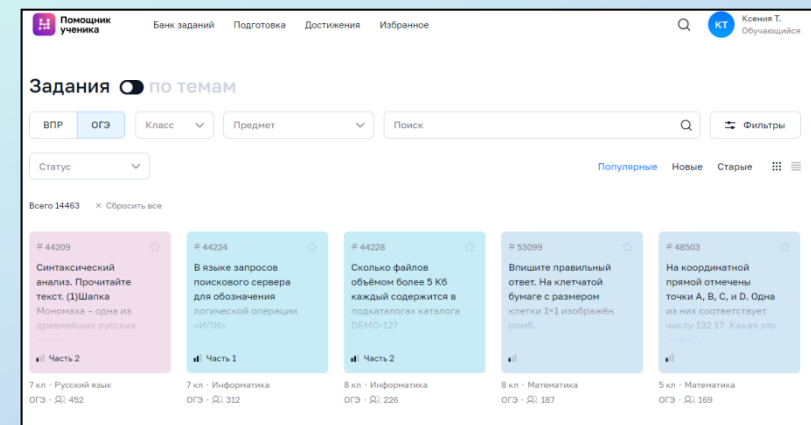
Помощник ученика

Банк заданий Подготовка Достижения Избранное

КТ Ксения Т. Обучающийся

Задания по темам

ВПР ОГЭ Класс Предмет Поиск Фильтры

Статус

Популярные Новые Старые

Всего 14463 × Сбросить все

# 44209
Синтаксический анализ. Прочитайте текст. (1)Шапка Мономаха – одна из древнейших русских
Часть 2
7 кл · Русский язык
ОГЭ · 452

# 44224
В языке запросов поискового сервера для обозначения логической операции «ИЛИ»
Часть 1
7 кл · Информатика
ОГЭ · 312

# 44228
Сколько файлов объёмом более 5 Кб каждый содержится в подкаталогах каталога DEMO-12?
Часть 2
8 кл · Информатика
ОГЭ · 226

# 53099
Впишите правильный ответ. На клетчатой бумаге с размером клетки 1×1 изображён ромб.
8 кл · Математика
ОГЭ · 187

# 48503
На координатной прямой отмечены точки A, B, C, и D. Одна из них соответствует числу 132 17 .Какая это
5 кл · Математика
ОГЭ · 169